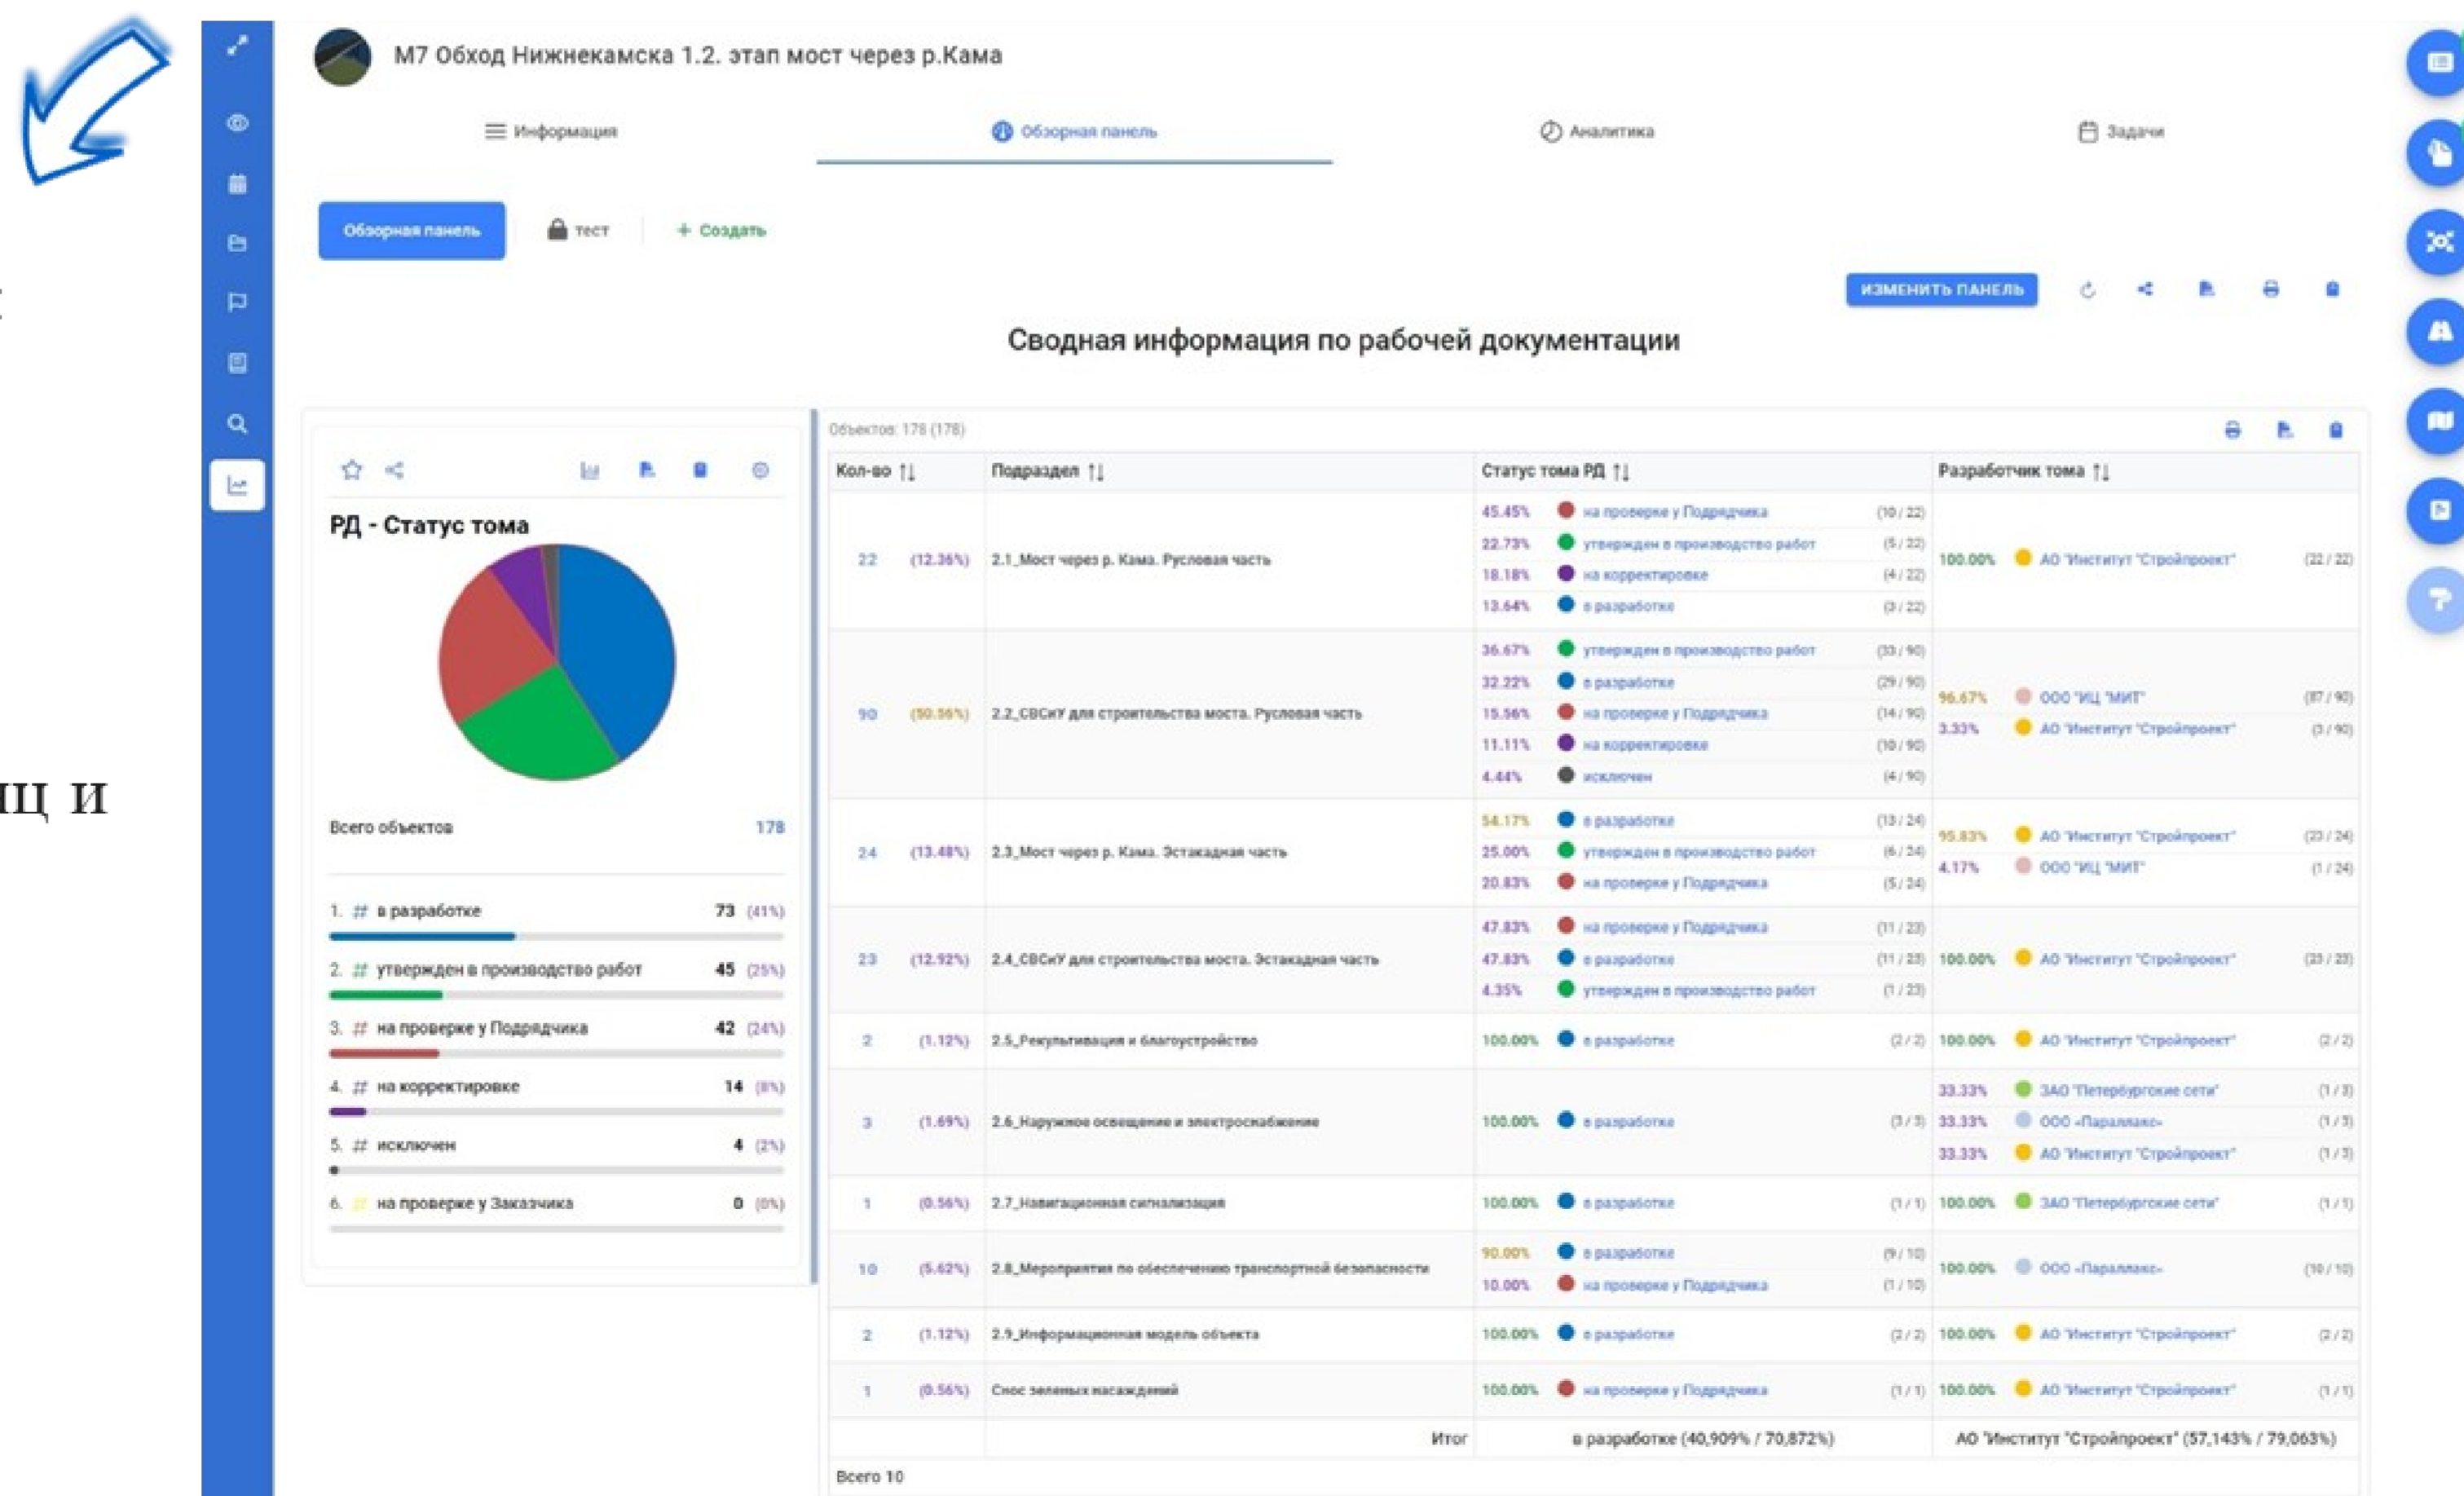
М7 Обход Нижнекамска 1.2. этап мост через р.Кама

Информация | Обзорная панель | Аналитика | Задачи

Обзорная панель | тест | + Создать

ИЗМЕНИТЬ ПАНЕЛЬ

Сводная информация по рабочей документации

РД - Статус тома

Всего объектов 178

1. # в разработке 73 (41%)
2. # утвержден в производство работ 45 (25%)
3. # на проверке у Подрядчика 42 (24%)
4. # на корректировке 14 (8%)
5. # исключен 4 (2%)
6. # на проверке у Заказчика 0 (0%)

Объектов: 178 (178)

| Кол-во | | Подраздел | Статус тома РД | Разработчик тома |
|---|---|---|---|---|
| 22 | (12.36%) | 2.1_Мост через р. Кама. Русловая часть | 45.45% на проверке у Подрядчика (10 / 22); 22.73% утвержден в производство работ (5 / 22); 18.18% на корректировке (4 / 22); 13.64% в разработке (3 / 22) | 100.00% АО "Институт "Стройпроект" (22 / 22) |
| 90 | (50.56%) | 2.2_СВСиУ для строительства моста. Русловая часть | 36.67% утвержден в производство работ (33 / 90); 32.22% в разработке (29 / 90); 15.56% на проверке у Подрядчика (14 / 90); 11.11% на корректировке (10 / 90); 4.44% исключен (4 / 90) | 96.67% ООО "ИЦ "МИТ" (87 / 90); 3.33% АО "Институт "Стройпроект" (3 / 90) |
| 24 | (13.48%) | 2.3_Мост через р. Кама. Эстакадная часть | 54.17% в разработке (13 / 24); 25.00% утвержден в производство работ (6 / 24); 20.83% на проверке у Подрядчика (5 / 24) | 95.83% АО "Институт "Стройпроект" (23 / 24); 4.17% ООО "ИЦ "МИТ" (1 / 24) |
| 23 | (12.92%) | 2.4_СВСиУ для строительства моста. Эстакадная часть | 47.83% на проверке у Подрядчика (11 / 23); 47.83% в разработке (11 / 23); 4.35% утвержден в производство работ (1 / 23) | 100.00% АО "Институт "Стройпроект" (23 / 23) |
| 2 | (1.12%) | 2.5_Рекультивация и благоустройство | 100.00% в разработке (2 / 2) | 100.00% АО "Институт "Стройпроект" (2 / 2) |
| 3 | (1.69%) | 2.6_Наружное освещение и электроснабжение | 100.00% в разработке (3 / 3) | 33.33% ЗАО "Петербургские сети" (1 / 3); 33.33% ООО «Параллакс» (1 / 3); 33.33% АО "Институт "Стройпроект" (1 / 3) |
| 1 | (0.56%) | 2.7_Навигационная сигнализация | 100.00% в разработке (1 / 1) | 100.00% ЗАО "Петербургские сети" (1 / 1) |
| 10 | (5.62%) | 2.8_Мероприятия по обеспечению транспортной безопасности | 90.00% в разработке (9 / 10); 10.00% на проверке у Подрядчика (1 / 10) | 100.00% ООО «Параллакс» (10 / 10) |
| 2 | (1.12%) | 2.9_Информационная модель объекта | 100.00% в разработке (2 / 2) | 100.00% АО "Институт "Стройпроект" (2 / 2) |
| 1 | (0.56%) | Снос зеленых насаждений | 100.00% на проверке у Подрядчика (1 / 1) | 100.00% АО "Институт "Стройпроект" (1 / 1) |
| | | Итог | в разработке (40,909% / 70,872%) | АО "Институт "Стройпроект" (57,143% / 79,063%) |

Всего 10

щ и